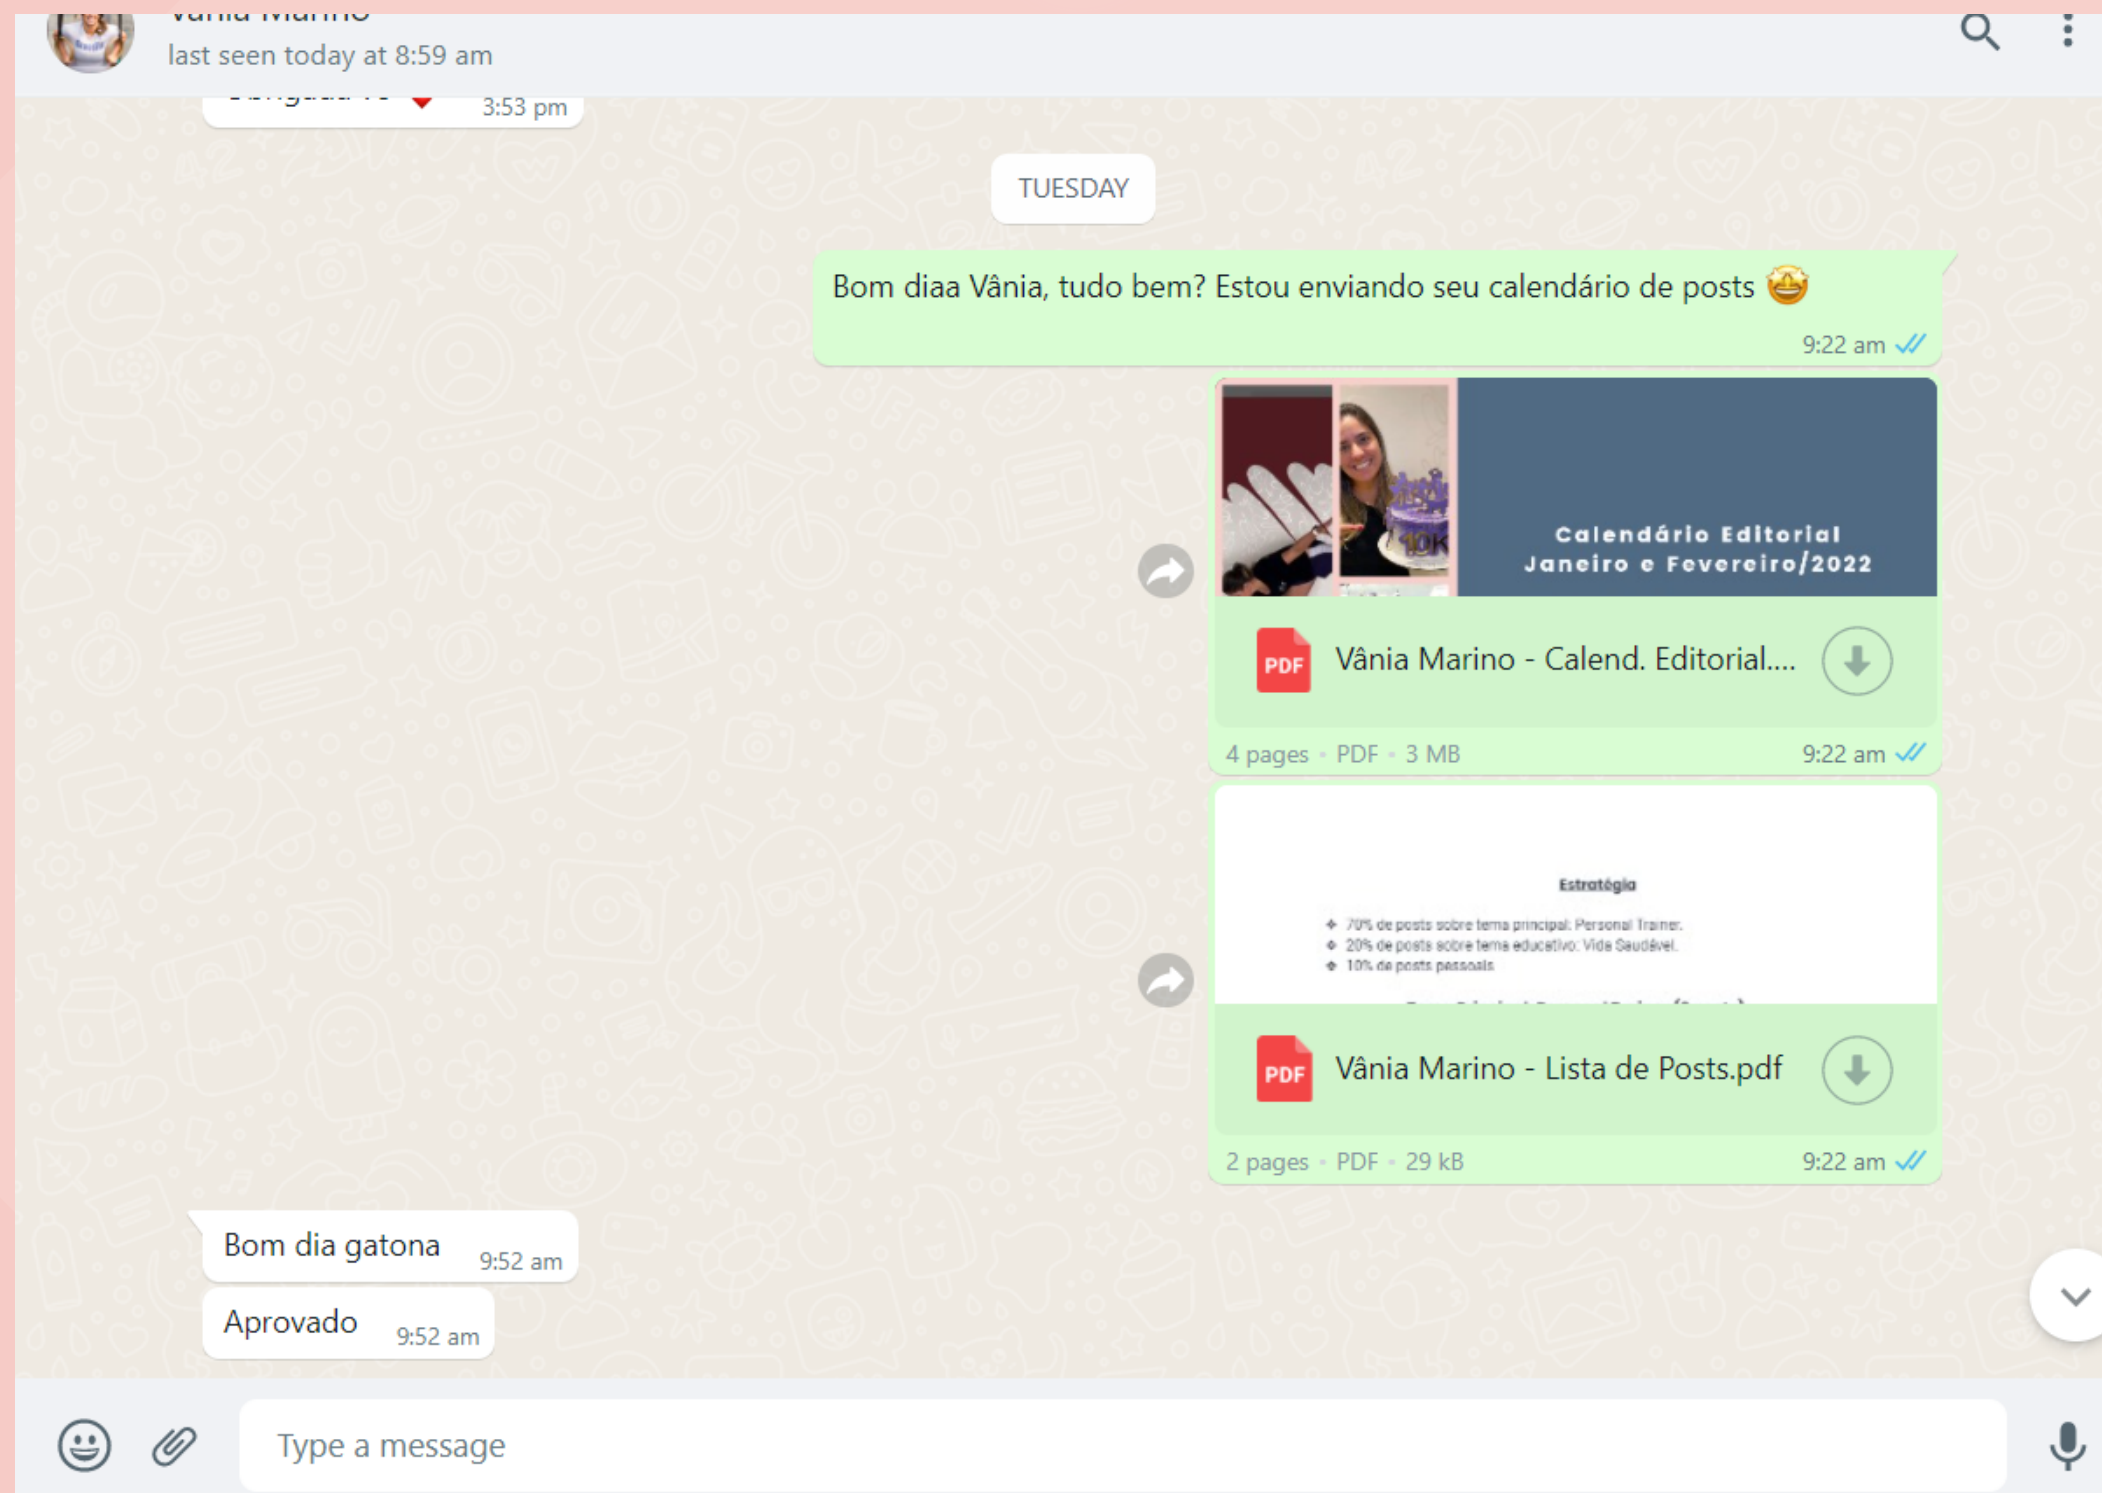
Vânia Marino
last seen today at 8:59 am

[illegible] 3:53 pm

TUESDAY

Bom diaa Vânia, tudo bem? Estou enviando seu calendário de posts 🤩
9:22 am

Calendário Editorial
Janeiro e Fevereiro/2022

PDF Vânia Marino - Calend. Editorial....
4 pages • PDF • 3 MB 9:22 am

Estratégia
70% de posts sobre tema principal: Personal Trainer.
20% de posts sobre tema educativo: Vida Saudável.
10% de posts pessoais

PDF Vânia Marino - Lista de Posts.pdf
2 pages • PDF • 29 kB 9:22 am

Bom dia gatona 9:52 am

Aprovado 9:52 am

Type a message